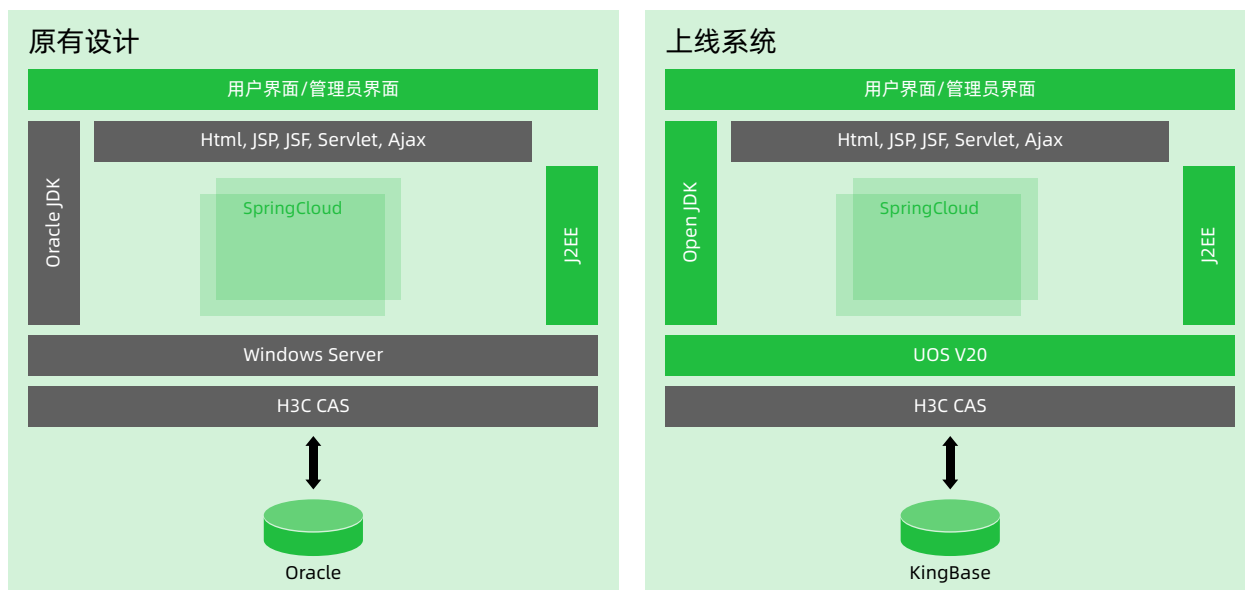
原有设计

用户界面/管理员界面

Html, JSP, JSF, Servlet, Ajax

Oracle JDK

SpringCloud

J2EE

Windows Server

H3C CAS

Oracle

上线系统

用户界面/管理员界面

Html, JSP, JSF, Servlet, Ajax

Open JDK

SpringCloud

J2EE

UOS V20

H3C CAS

KingBase